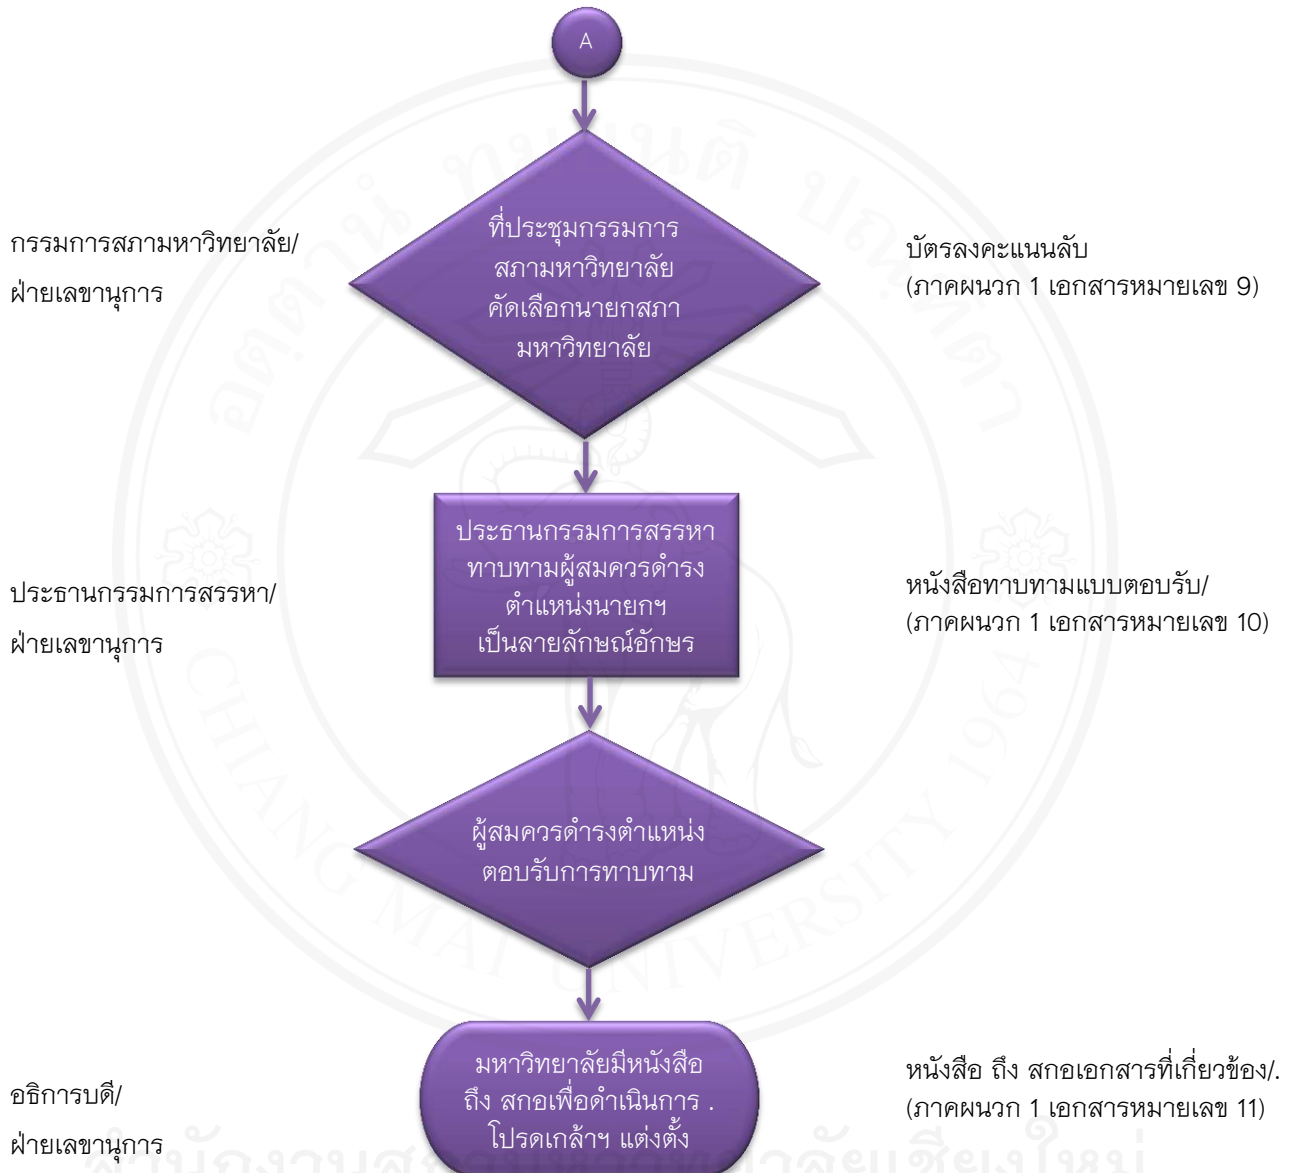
A

กรรมการสภามหาวิทยาลัย/
ฝ่ายเลขานุการ

ที่ประชุมกรรมการสภามหาวิทยาลัยคัดเลือกนายกสภามหาวิทยาลัย

บัตรลงคะแนนลับ
(ภาคผนวก 1 เอกสารหมายเลข 9)

ประธานกรรมการสรรหา/
ฝ่ายเลขานุการ

ประธานกรรมการสรรหาทาบทามผู้สมควรดำรงตำแหน่งนายกฯ เป็นลายลักษณ์อักษร

หนังสือทาบทามแบบตอบรับ/
(ภาคผนวก 1 เอกสารหมายเลข 10)

ผู้สมควรดำรงตำแหน่งตอบรับการทาบทาม

อธิการบดี/
ฝ่ายเลขานุการ

มหาวิทยาลัยมีหนังสือถึง สกอเพื่อดำเนินการ . โปรดเกล้าฯ แต่งตั้ง

หนังสือ ถึง สกอเอกสารที่เกี่ยวข้อง/.
(ภาคผนวก 1 เอกสารหมายเลข 11)